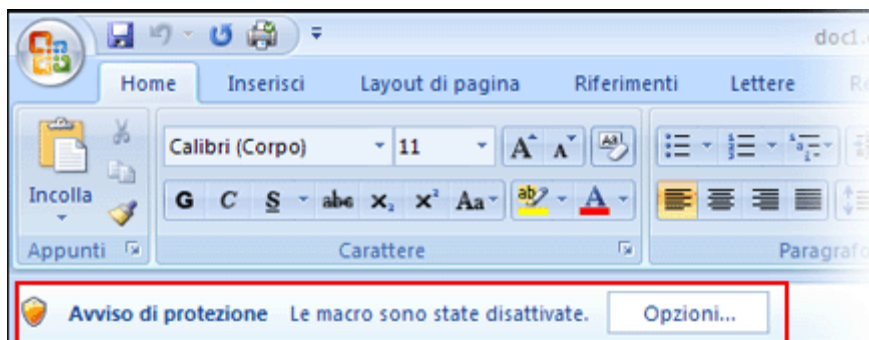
doc1.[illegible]

Home Inserisci Layout di pagina Riferimenti Lettere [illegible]

Incolla

Appunti

Calibri (Corpo) 11

G C S abc $x_2$ $x^2$ Aa

Carattere

Paragraf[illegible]

Avviso di protezione Le macro sono state disattivate. Opzioni...